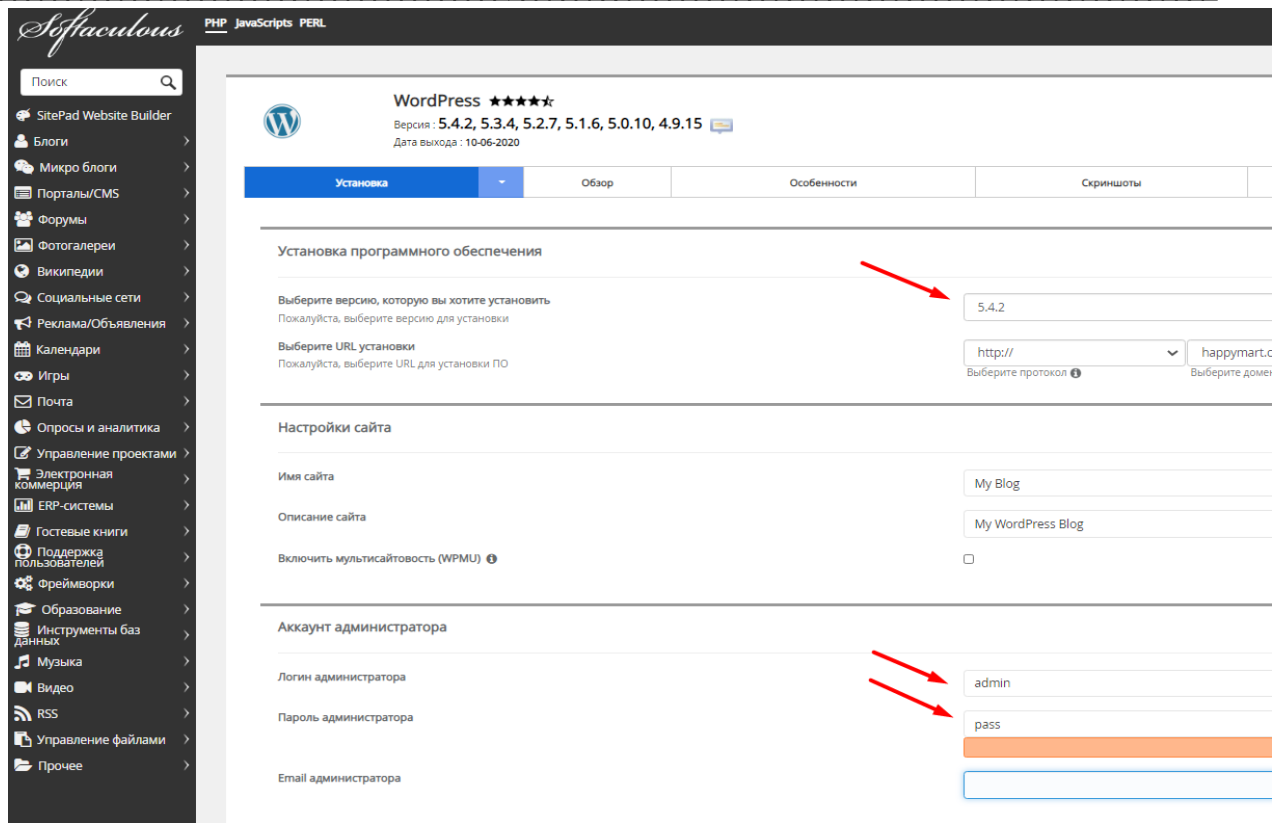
Softaculous

PHP JavaScripts PERL

Поиск

SitePad Website Builder
Блоги
Микро блоги
Порталы/CMS
Форумы
Фотогалереи
Википедии
Социальные сети
Реклама/Объявления
Календари
Игры
Почта
Опросы и аналитика
Управление проектами
Электронная коммерция
ERP-системы
Гостевые книги
Поддержка пользователей
Фреймворки
Образование
Инструменты баз данных
Музыка
Видео
RSS
Управление файлами
Прочее

WordPress ★★★★☆
Версия : 5.4.2, 5.3.4, 5.2.7, 5.1.6, 5.0.10, 4.9.15
Дата выхода : 10-06-2020

Установка | Обзор | Особенности | Скриншоты

Установка программного обеспечения

Выберите версию, которую вы хотите установить
Пожалуйста, выберите версию для установки
5.4.2

Выберите URL установки
Пожалуйста, выберите URL для установки ПО
http://
Выберите протокол
happymart.c
Выберите домен

Настройки сайта

Имя сайта
My Blog

Описание сайта
My WordPress Blog

Включить мультисайтовость (WPMU)

Аккаунт администратора

Логин администратора
admin

Пароль администратора
pass

Email администратора